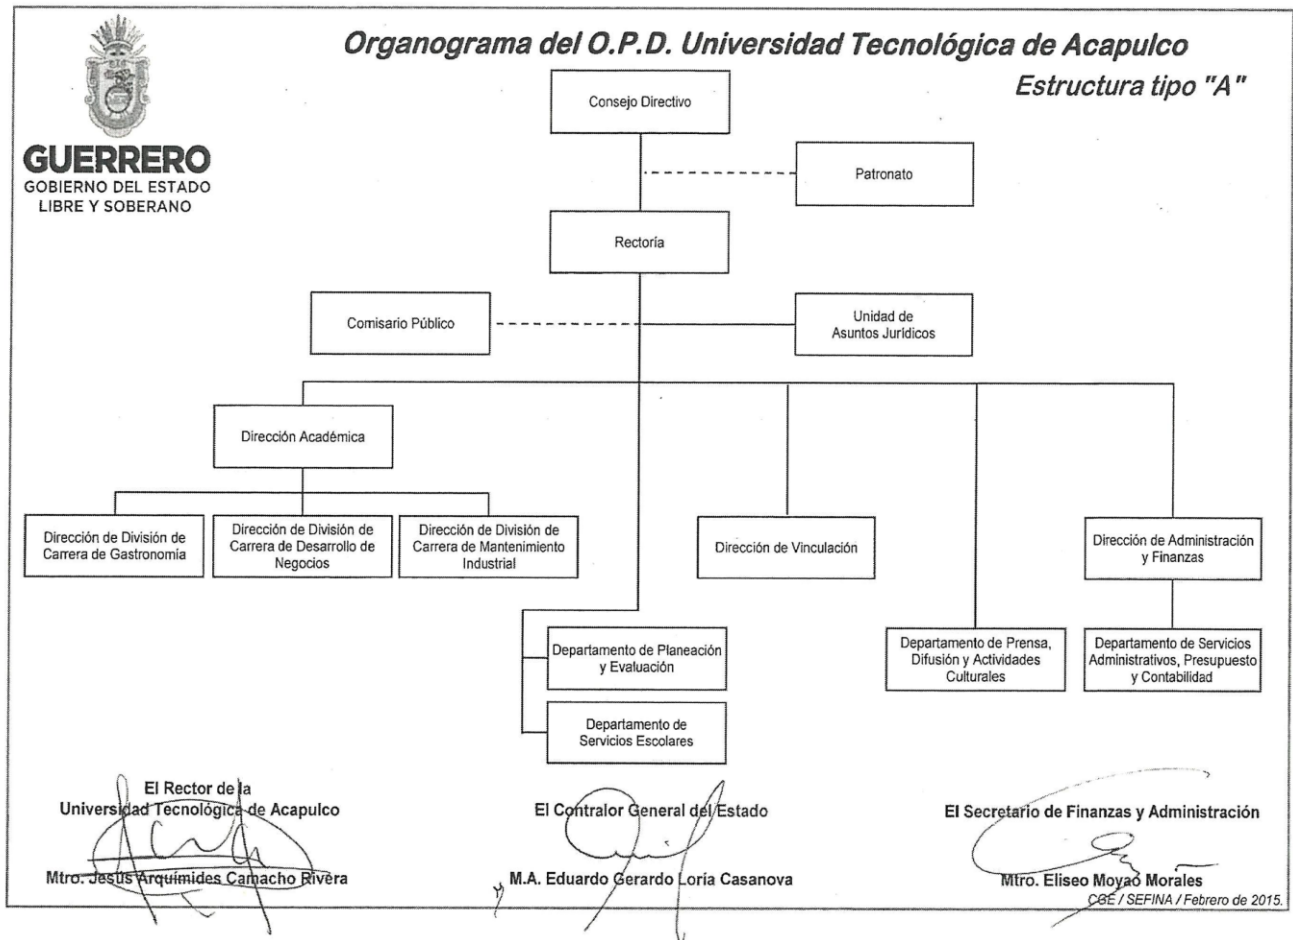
GUERRERO
GOBIERNO DEL ESTADO
LIBRE Y SOBERANO

Organograma del O.P.D. Universidad Tecnológica de Acapulco

Estructura tipo "A"

Consejo Directivo

Patronato

Rectoría

Comisario Público

Unidad de Asuntos Jurídicos

Dirección Académica

Dirección de División de Carrera de Gastronomía

Dirección de División de Carrera de Desarrollo de Negocios

Dirección de División de Carrera de Mantenimiento Industrial

Dirección de Vinculación

Dirección de Administración y Finanzas

Departamento de Planeación y Evaluación

Departamento de Servicios Escolares

Departamento de Prensa, Difusión y Actividades Culturales

Departamento de Servicios Administrativos, Presupuesto y Contabilidad

El Rector de la Universidad Tecnológica de Acapulco

Mtro. Jesús Arquímides Camacho Rivera

El Contralor General del Estado

M.A. Eduardo Gerardo Loría Casanova

El Secretario de Finanzas y Administración

Mtro. Eliseo Moyao Morales

CGE / SEFINA / Febrero de 2015.